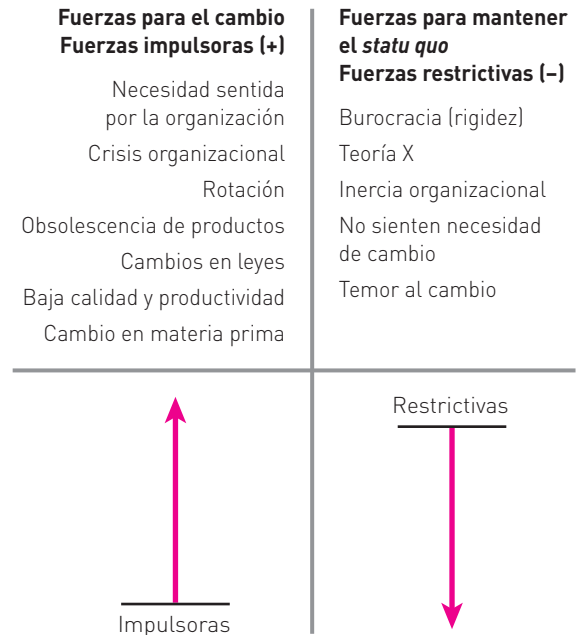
**Fuerzas para el cambio**
**Fuerzas impulsoras (+)**

Necesidad sentida por la organización

Crisis organizacional

Rotación

Obsolescencia de productos

Cambios en leyes

Baja calidad y productividad

Cambio en materia prima

**Fuerzas para mantener el *statu quo***
**Fuerzas restrictivas (–)**

Burocracia (rigidez)

Teoría X

Inercia organizacional

No sienten necesidad de cambio

Temor al cambio

Impulsoras

Restrictivas